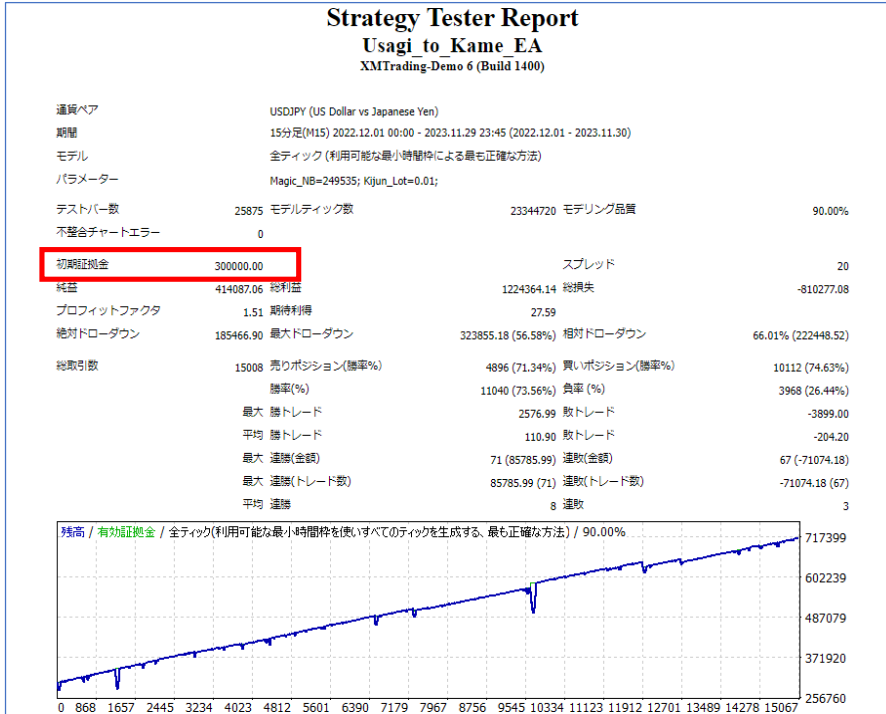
Strategy Tester Report
Usagi_to_Kame_EA
XMTrading-Demo 6 (Build 1400)

| | | | | | |
|---|---|---|---|---|---|
| 通貨ペア | USDJPY (US Dollar vs Japanese Yen) | | | | |
| 期間 | 15分足(M15) 2022.12.01 00:00 - 2023.11.29 23:45 (2022.12.01 - 2023.11.30) | | | | |
| モデル | 全ティック (利用可能な最小時間枠による最も正確な方法) | | | | |
| パラメーター | Magic_NB=249535; Kijun_Lot=0.01; | | | | |
| テストバー数 | 25875 | モデルティック数 | 23344720 | モデリング品質 | 90.00% |
| 不整合チャートエラー | 0 | | | | |
| 初期証拠金 | 300000.00 | | | スプレッド | 20 |
| 純益 | 414087.06 | 総利益 | 1224364.14 | 総損失 | -810277.08 |
| プロフィットファクタ | 1.51 | 期待利得 | 27.59 | | |
| 絶対ドローダウン | 185466.90 | 最大ドローダウン | 323855.18 (56.58%) | 相対ドローダウン | 66.01% (222448.52) |
| 総取引数 | 15008 | 売りポジション(勝率%) | 4896 (71.34%) | 買いポジション(勝率%) | 10112 (74.63%) |
| | | 勝率(%) | 11040 (73.56%) | 負率 (%) | 3968 (26.44%) |
| | 最大 | 勝トレード | 2576.99 | 敗トレード | -3899.00 |
| | 平均 | 勝トレード | 110.90 | 敗トレード | -204.20 |
| | 最大 | 連勝(金額) | 71 (85785.99) | 連敗(金額) | 67 (-71074.18) |
| | 最大 | 連勝(トレード数) | 85785.99 (71) | 連敗(トレード数) | -71074.18 (67) |
| | 平均 | 連勝 | 8 | 連敗 | 3 |

残高 / 有効証拠金 / 全ティック(利用可能な最小時間枠を使いすべてのティックを生成する、最も正確な方法) / 90.00%

717399
602239
487079
371920
256760

0 868 1657 2445 3234 4023 4812 5601 6390 7179 7967 8756 9545 10334 11123 11912 12701 13489 14278 15067